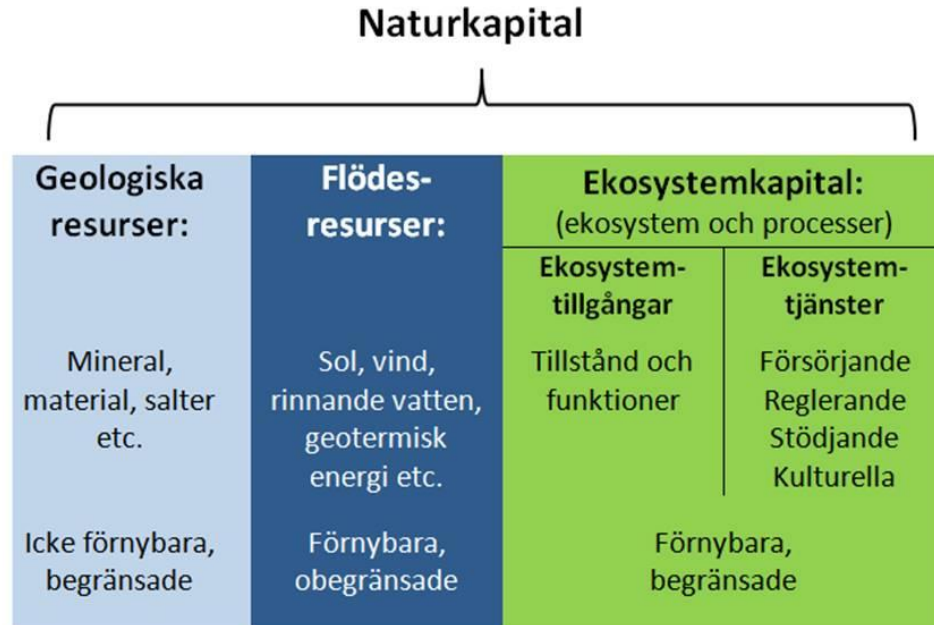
Naturkapital

Geologiska resurser:

Mineral, material, salter etc.

Icke förnybara, begränsade

Flödes-resurser:

Sol, vind, rinnande vatten, geotermisk energi etc.

Förnybara, obegränsade

Ekosystemkapital:
(ekosystem och processer)

| Ekosystem-tillgångar | Ekosystem-tjänster |
|---|---|
| Tillstånd och funktioner | Försörjande Reglerande Stödjande Kulturella |

Förnybara, begränsade